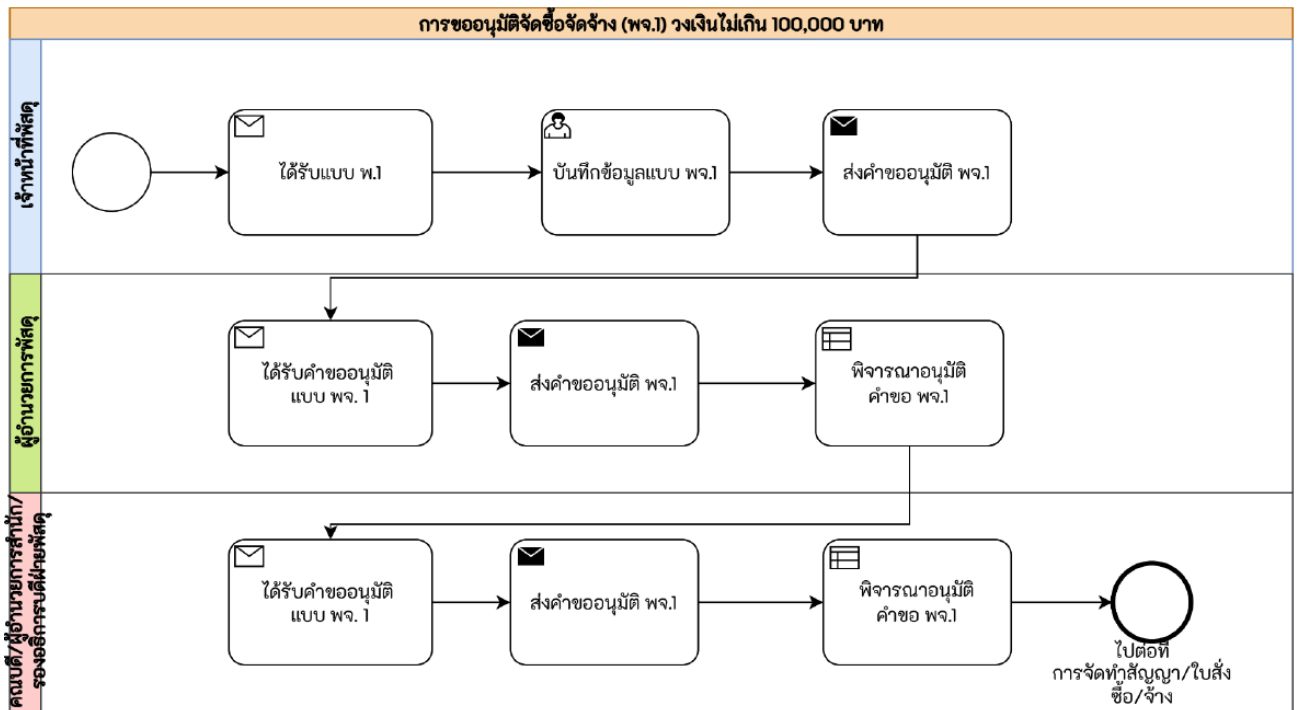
การขออนุมัติจัดซื้อจัดจ้าง (พจ.1) วงเงินไม่เกิน 100,000 บาท

เจ้าหน้าที่พัสดุ

ได้รับแบบ พ.1

บันทึกข้อมูลแบบ พจ.1

ส่งคำขออนุมัติ พจ.1

ผู้อำนวยการพัสดุ

ได้รับคำขออนุมัติ แบบ พจ. 1

ส่งคำขออนุมัติ พจ.1

พิจารณาอนุมัติ คำขอ พจ.1

คณบดี/ผู้อำนวยการสำนัก/ รองอธิการบดีฝ่ายพัสดุ

ได้รับคำขออนุมัติ แบบ พจ. 1

ส่งคำขออนุมัติ พจ.1

พิจารณาอนุมัติ คำขอ พจ.1

ไปต่อที่ การจัดทำสัญญา/ใบสั่งซื้อ/จ้าง